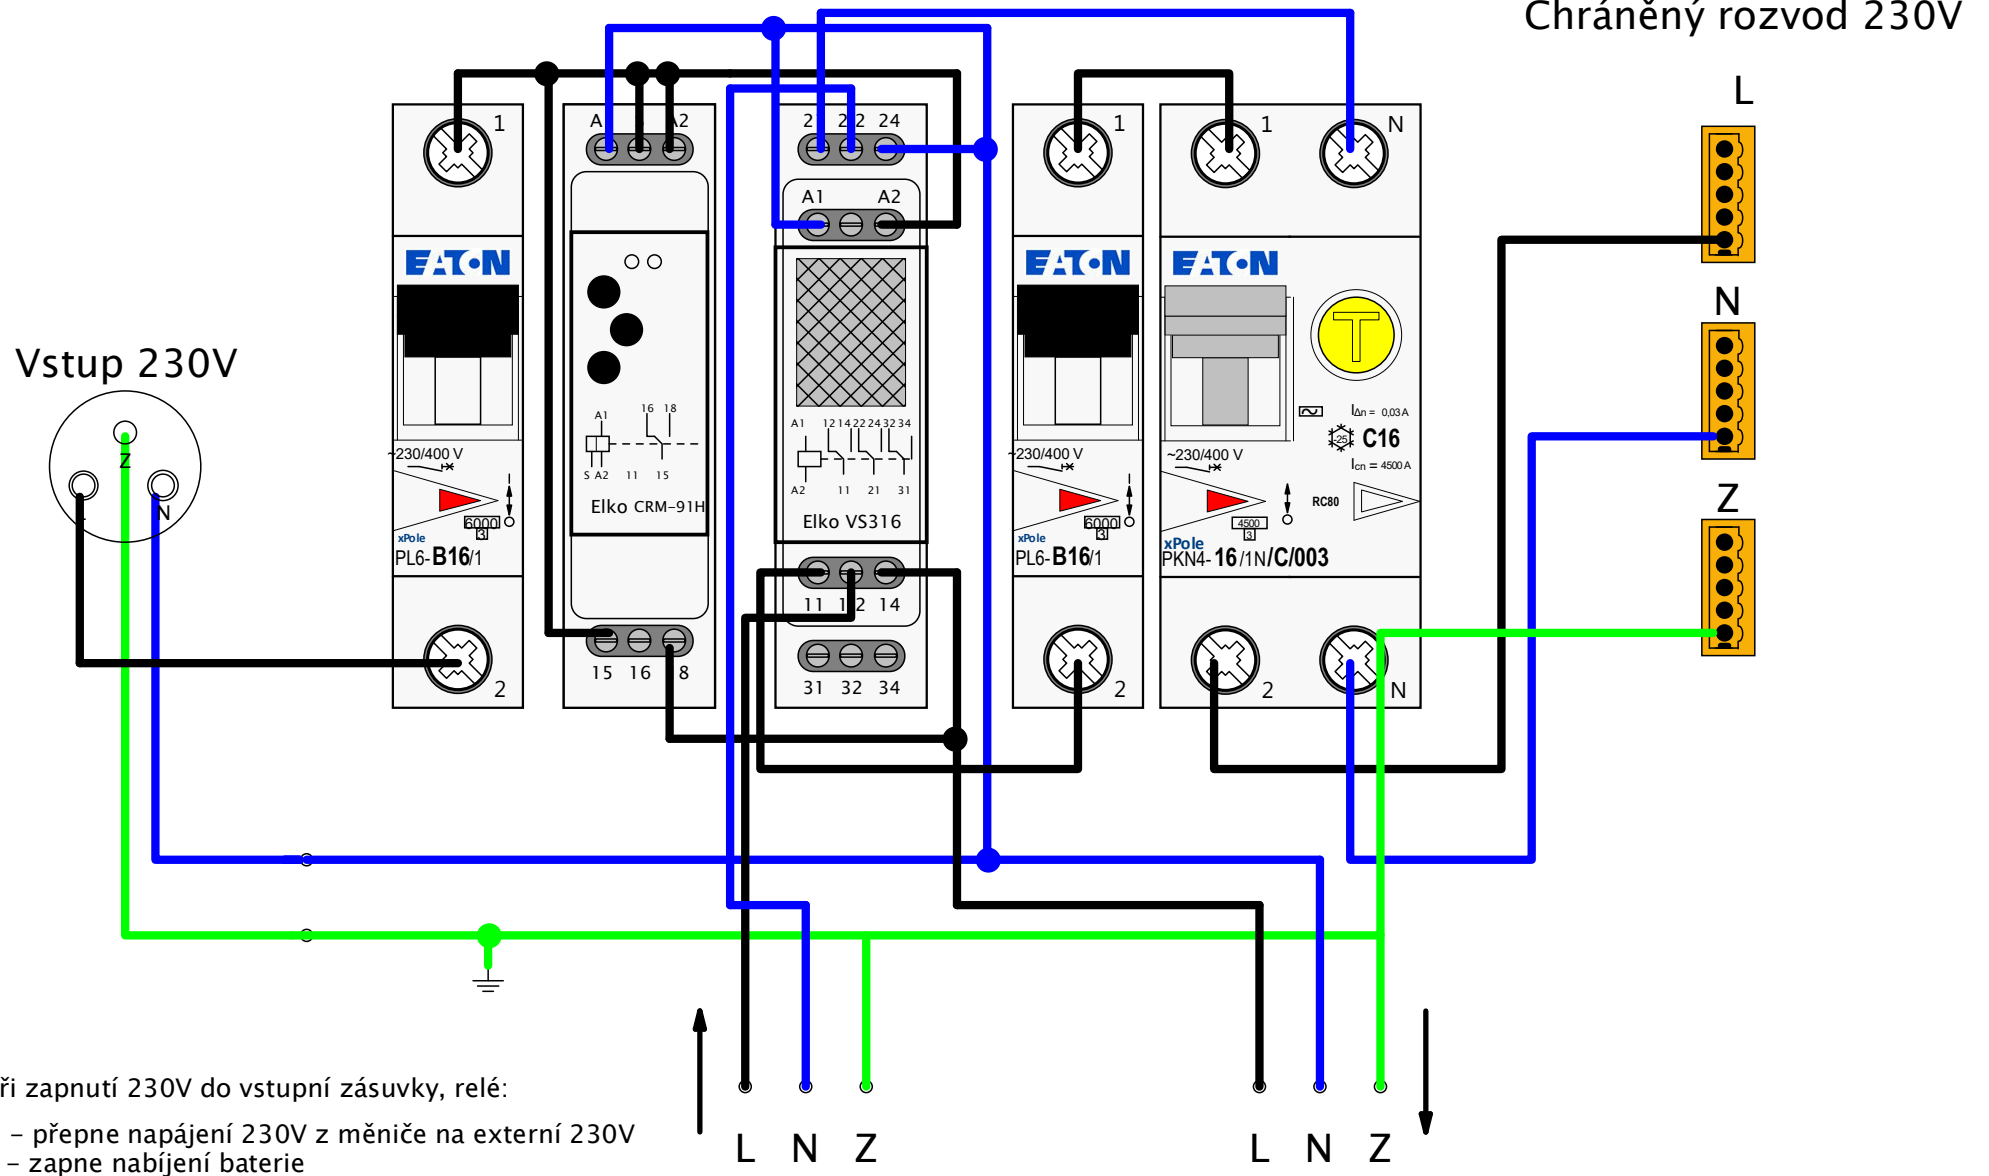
Chráněný rozvod 230V

L

N

Z

Vstup 230V

Z

N

1

2

A1 A2

15 16 18

21 22 24

A1 A2

11 12 14

31 32 34

1

2

1 N

2 N

EATON

EATON

EATON

~230/400 V

6000
3

xPole

PL6-B16/1

16 18
A1
S A2 11 15

Elko CRM-91H

A1 12 14 22 24 32 34
A2 11 21 31

Elko VS316

~230/400 V

6000
3

xPole

PL6-B16/1

$I_{\Delta n}$ = 0,03 A

C16

$I_{cn}$ = 4500 A

~230/400 V

4500
3

RC80

xPole

PKN4-16/1N/C/003

ři zapnutí 230V do vstupní zásuvky, relé:

- přepne napájení 230V z měniče na externí 230V
- zapne nabíjení baterie

L N Z

L N Z